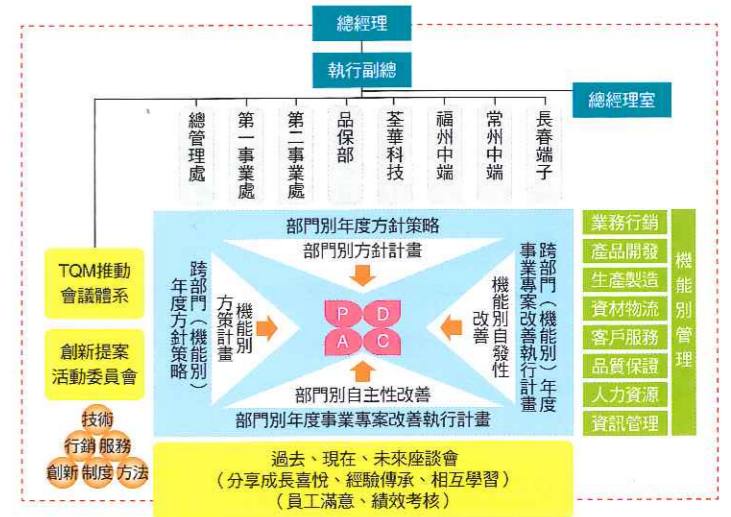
總經理

執行副總

總經理室

總管理處

第一事業處

第二事業處

品保部

荃華科技

福州中端

常州中端

長春端子

TQM推動會議體系

創新提案活動委員會

技術

行銷

服務

創新

制度

方法

部門別年度方針策略

部門別方針計畫

跨部門(機能別)年度方針策略

機能別方策計畫

P

D

A

C

機能別自發性改善

跨部門(機能別)年度事業專案改善執行計畫

部門別自主性改善

部門別年度事業專案改善執行計畫

業務行銷

產品開發

生產製造

資材物流

客戶服務

品質保證

人力資源

資訊管理

機能別管理

過去、現在、未來座談會
(分享成長喜悅、經驗傳承、相互學習)
(員工滿意、績效考核)